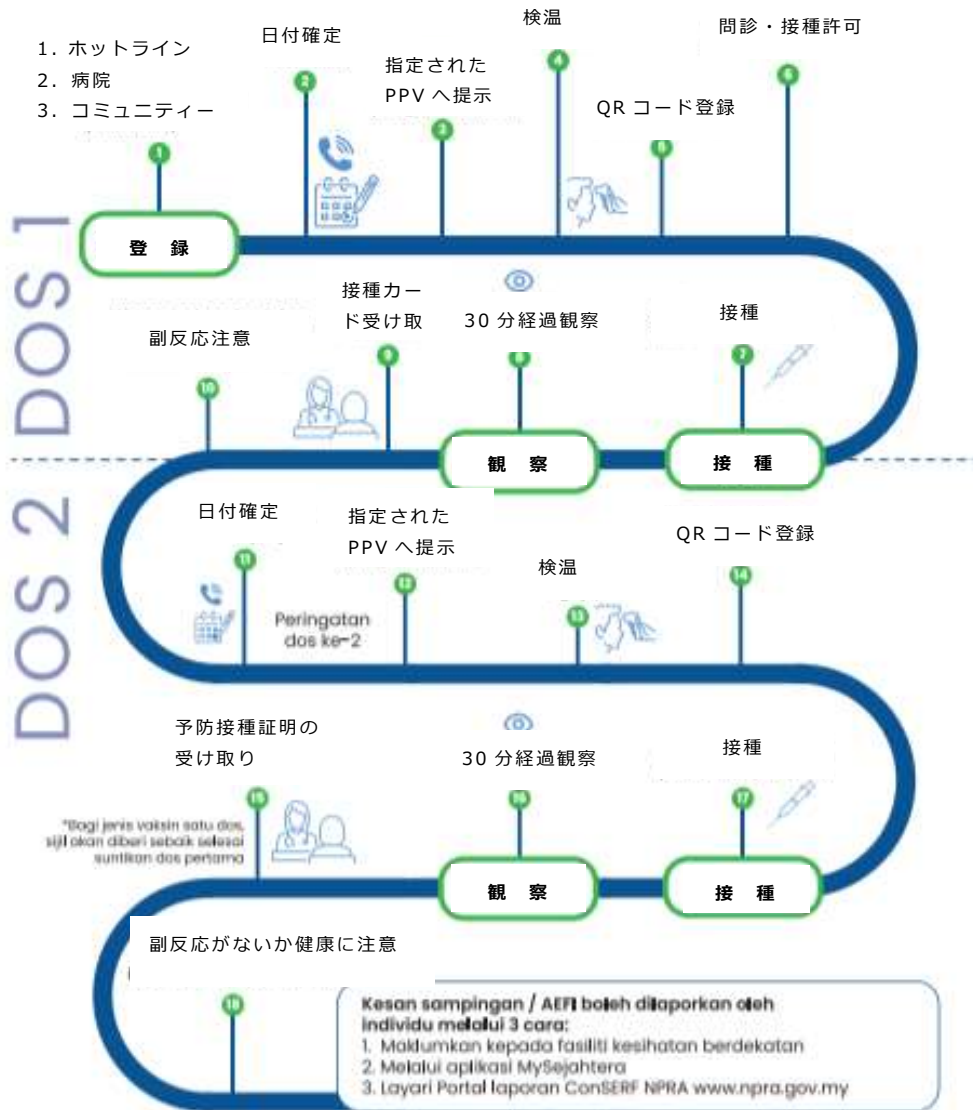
1. ホットライン
2. 病院
3. コミュニティー

1

登　録

日付確定

2

指定された PPV へ提示

3

検温

4

QR コード登録

5

問診・接種許可

6

DOS 1

接種

7

接　種

30 分経過観察

8

観　察

接種カード受け取

9

副反応注意

10

DOS 2

日付確定

11

Peringatan dos ke-2

指定された PPV へ提示

12

検温

13

QR コード登録

14

接種

17

接　種

30 分経過観察

16

観　察

予防接種証明の受け取り

15

*Bagi jenis vaksin satu dos, sijil akan diberi sebaik selesai suntikan dos pertama

副反応がないか健康に注意

18

Kesan sampingan / AEFI boleh dilaporkan oleh individu melalui 3 cara:
1. Maklumkan kepada fasiliti kesihatan berdekatan
2. Melalui aplikasi MySejahtera
3. Layari Portal laporan ConSERF NPRA www.npra.gov.my